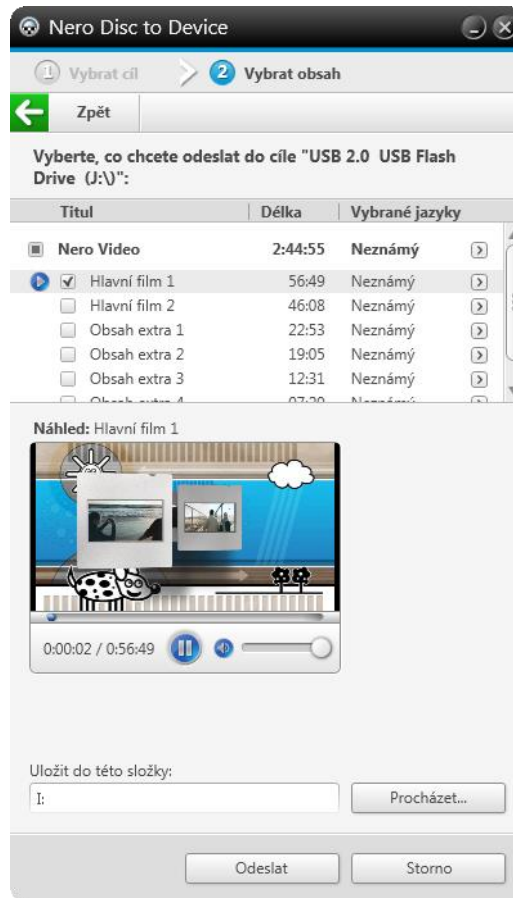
Nero Disc to Device

1 Vybrat cíl
2 Vybrat obsah

Zpět

Vyberte, co chcete odeslat do cíle "USB 2.0 USB Flash Drive (J:\)":

| Titul | Délka | Vybrané jazyky |
|---|---|---|
| Nero Video | 2:44:55 | Neznámý |
| Hlavní film 1 | 56:49 | Neznámý |
| Hlavní film 2 | 46:08 | Neznámý |
| Obsah extra 1 | 22:53 | Neznámý |
| Obsah extra 2 | 19:05 | Neznámý |
| Obsah extra 3 | 12:31 | Neznámý |
| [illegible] | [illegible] | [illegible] |

Náhled: Hlavní film 1

0:00:02 / 0:56:49

Uložit do této složky:
I:
Procházet...

Odeslat
Storno